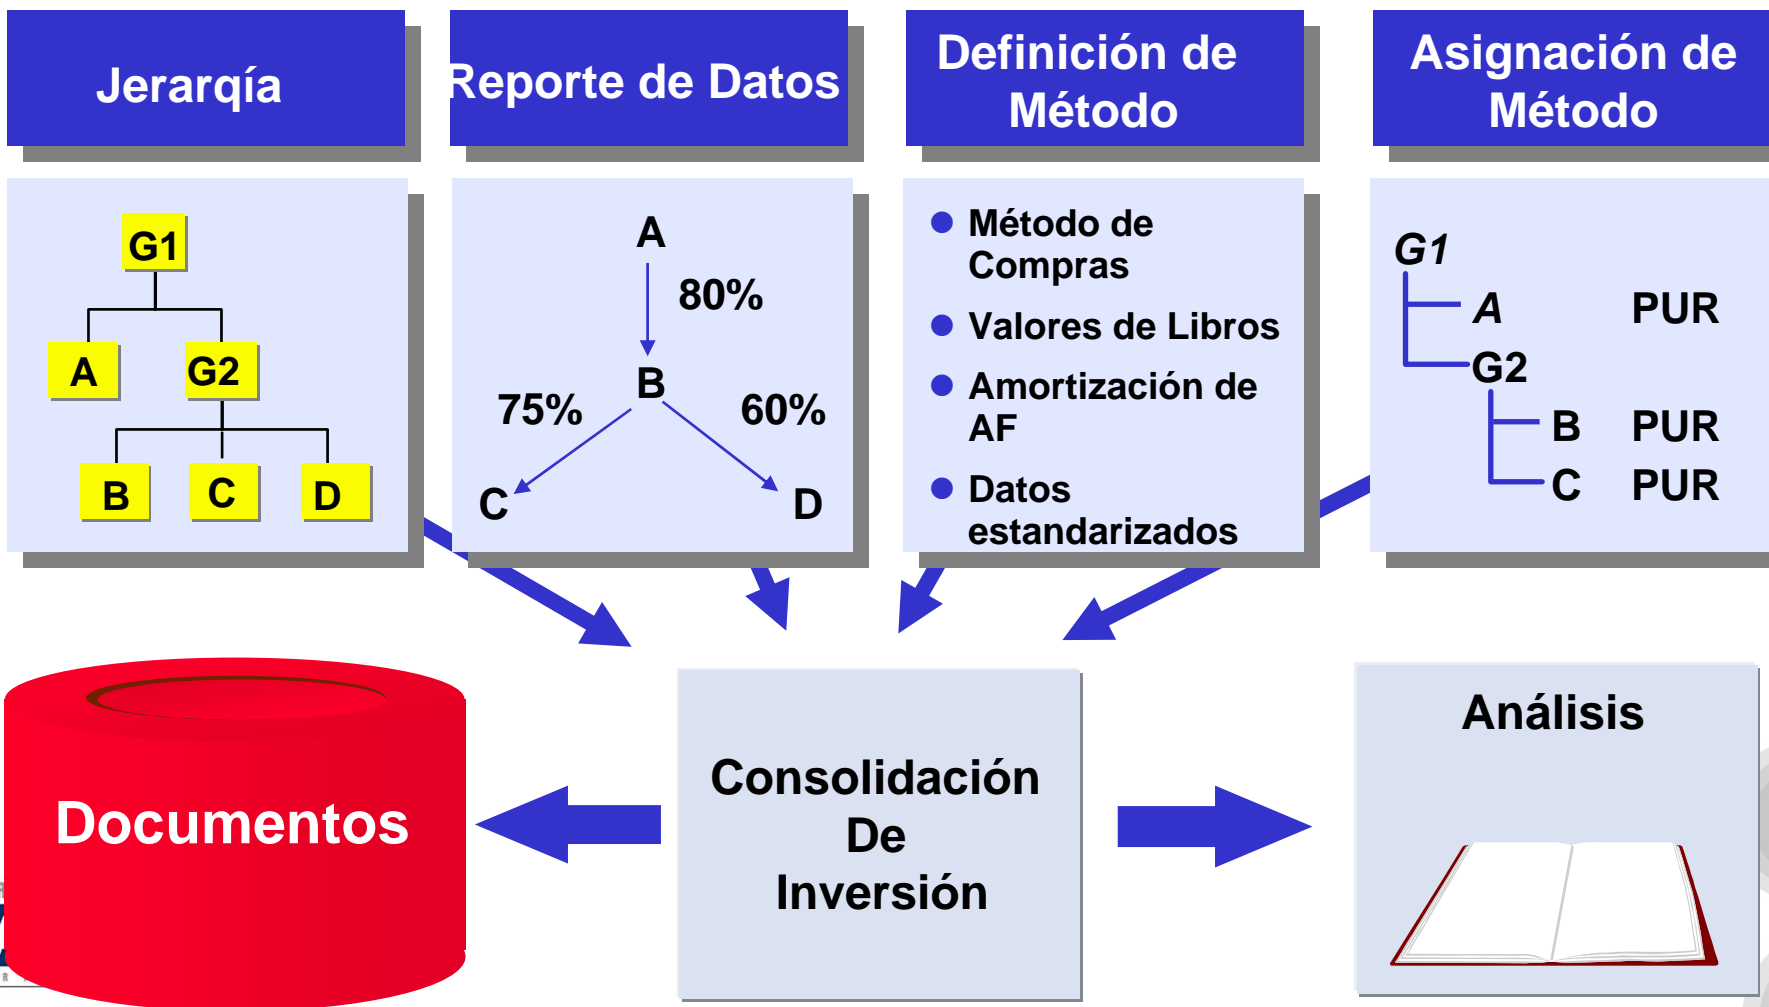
Jerarqía

Reporte de Datos

Definición de Método

Asignación de Método

G1
A
G2
B
C
D

A
80%
B
75%
60%
C
D

Método de Compras
Valores de Libros
Amortización de AF
Datos estandarizados

G1
A PUR
G2
B PUR
C PUR

Documentos

Consolidación De Inversión

Análisis